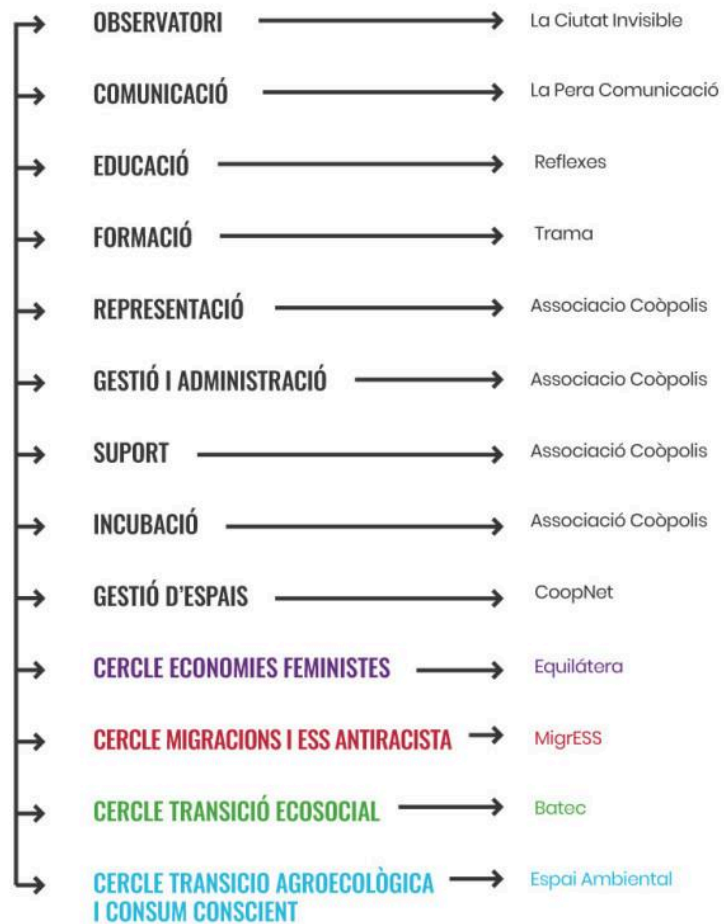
OBSERVATORI → La Ciutat Invisible

COMUNICACIÓ → La Pera Comunicació

EDUCACIÓ → Reflexes

FORMACIÓ → Trama

REPRESENTACIÓ → Associacio Coòpolis

GESTIÓ I ADMINISTRACIÓ → Associacio Coòpolis

SUPORT → Associació Coòpolis

INCUBACIÓ → Associació Coòpolis

GESTIÓ D'ESPAIS → CoopNet

CERCLE ECONOMIES FEMINISTES → Equilátera

CERCLE MIGRACIONS I ESS ANTIRACISTA → MigrESS

CERCLE TRANSICIÓ ECOSOCIAL → Batec

CERCLE TRANSICIO AGROECOLÒGICA I CONSUM CONSCIENT → Espai Ambiental